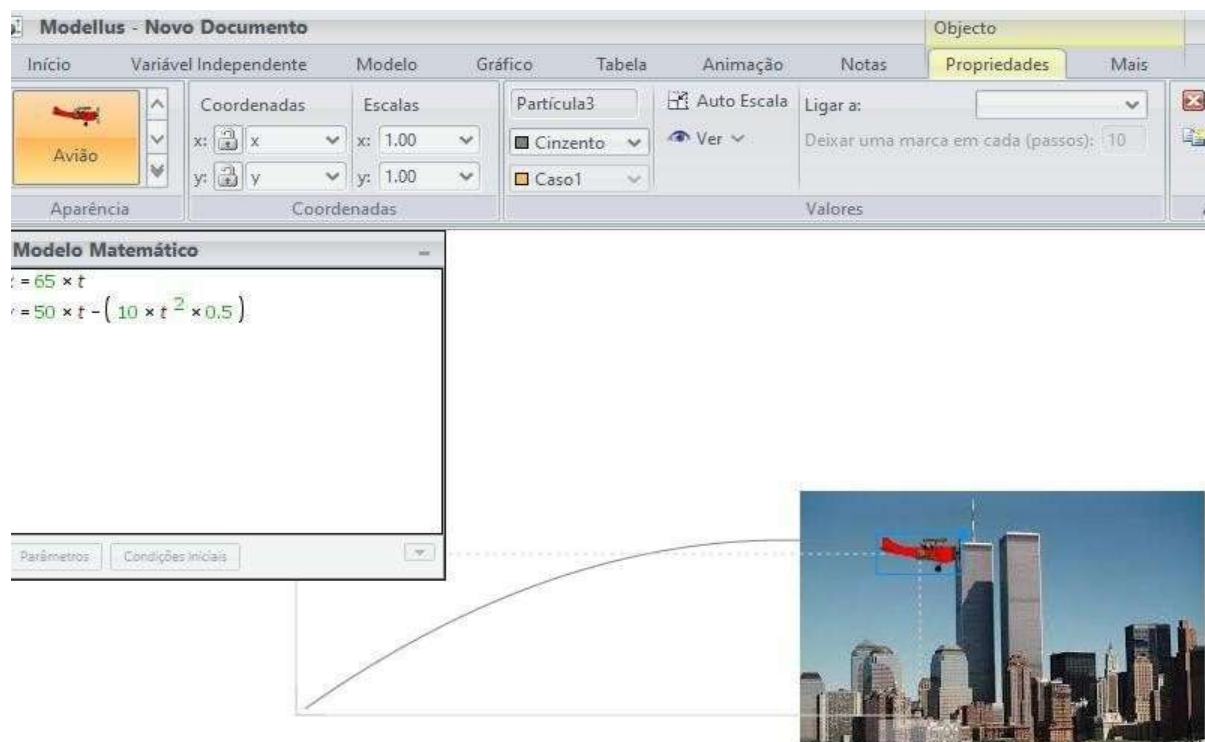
Modellus - Novo Documento

Objecto

Início Variável Independente Modelo Gráfico Tabela Animação Notas Propriedades Mais

Avião

Aparência

Coordenadas

x: x

y: y

Escalas

x: 1.00

y: 1.00

Coordenadas

Partícula3

Cinzento

Caso1

Auto Escala

Ver

Ligar a:

Deixar uma marca em cada (passos): 10

Valores

Modelo Matemático

$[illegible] = 65 \times t$

$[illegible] = 50 \times t - \left(10 \times t^2 \times 0.5\right)$

Parâmetros Condições Iniciais